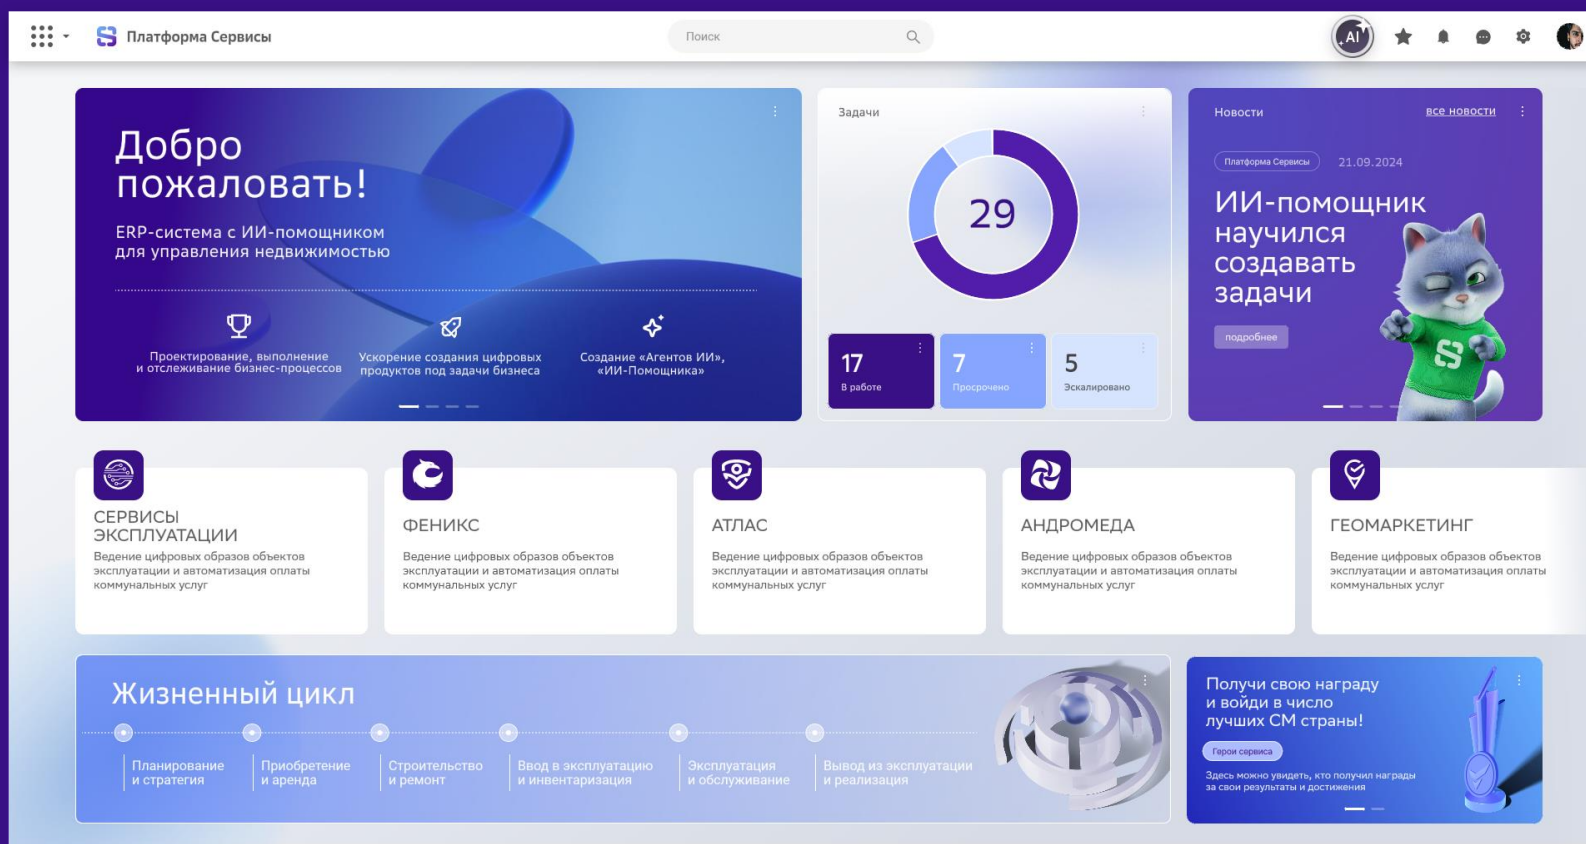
Платформа Сервисы

Поиск

AI

Добро пожаловать!

ERP-система с ИИ-помощником для управления недвижимостью

Проектирование, выполнение и отслеживание бизнес-процессов

Ускорение создания цифровых продуктов под задачи бизнеса

Создание «Агентов ИИ», «ИИ-Помощника»

Задачи

29

17
В работе

7
Просрочено

5
Эскалировано

Новости

все новости

Платформа Сервисы

21.09.2024

ИИ-помощник научился создавать задачи

подробнее

СЕРВИСЫ ЭКСПЛУАТАЦИИ

Ведение цифровых образов объектов эксплуатации и автоматизация оплаты коммунальных услуг

ФЕНИКС

Ведение цифровых образов объектов эксплуатации и автоматизация оплаты коммунальных услуг

АТЛАС

Ведение цифровых образов объектов эксплуатации и автоматизация оплаты коммунальных услуг

АНДРОМЕДА

Ведение цифровых образов объектов эксплуатации и автоматизация оплаты коммунальных услуг

ГЕОМАРКЕТИНГ

Ведение цифровых образов объектов эксплуатации и автоматизация оплаты коммунальных услуг

Жизненный цикл

Планирование и стратегия

Приобретение и аренда

Строительство и ремонт

Ввод в эксплуатацию и инвентаризация

Эксплуатация и обслуживание

Вывод из эксплуатации и реализация

Получи свою награду и войди в число лучших СМ страны!

Герои сервиса

Здесь можно увидеть, кто получил награды за свои результаты и достижения